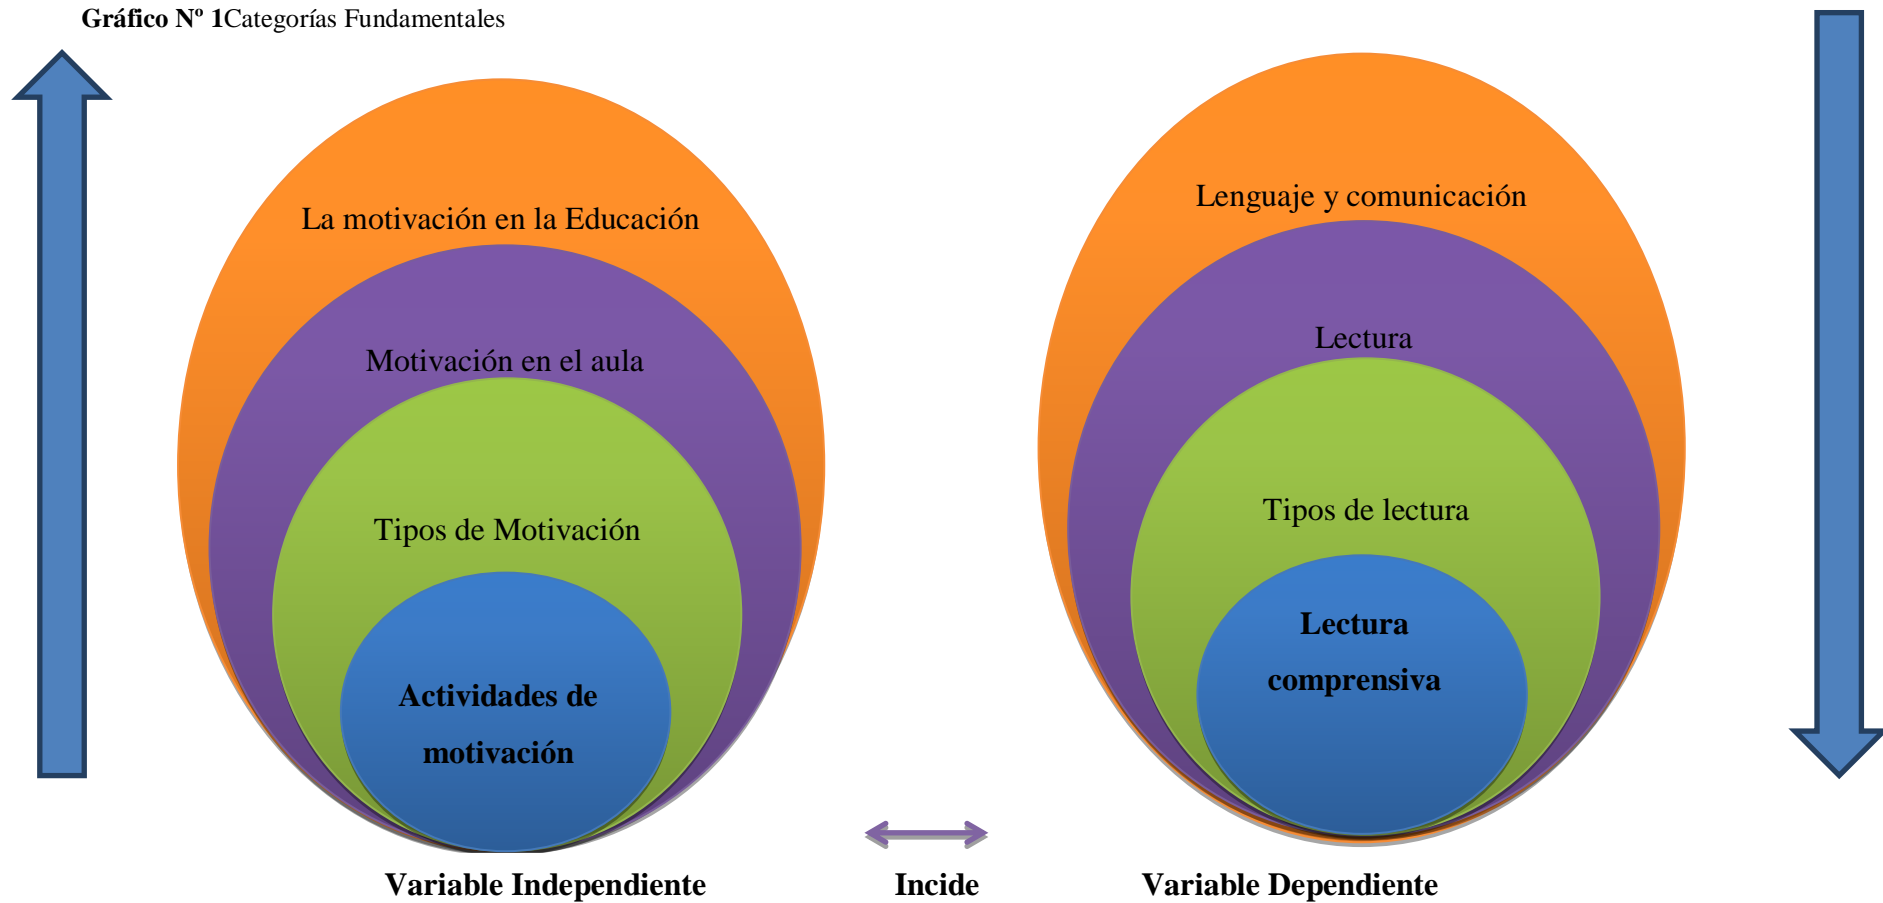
**Gráfico Nº 1**Categorías Fundamentales

La motivación en la Educación

Motivación en el aula

Tipos de Motivación

**Actividades de motivación**

Lenguaje y comunicación

Lectura

Tipos de lectura

**Lectura comprensiva**

**Variable Independiente**

**Incide**

**Variable Dependiente**